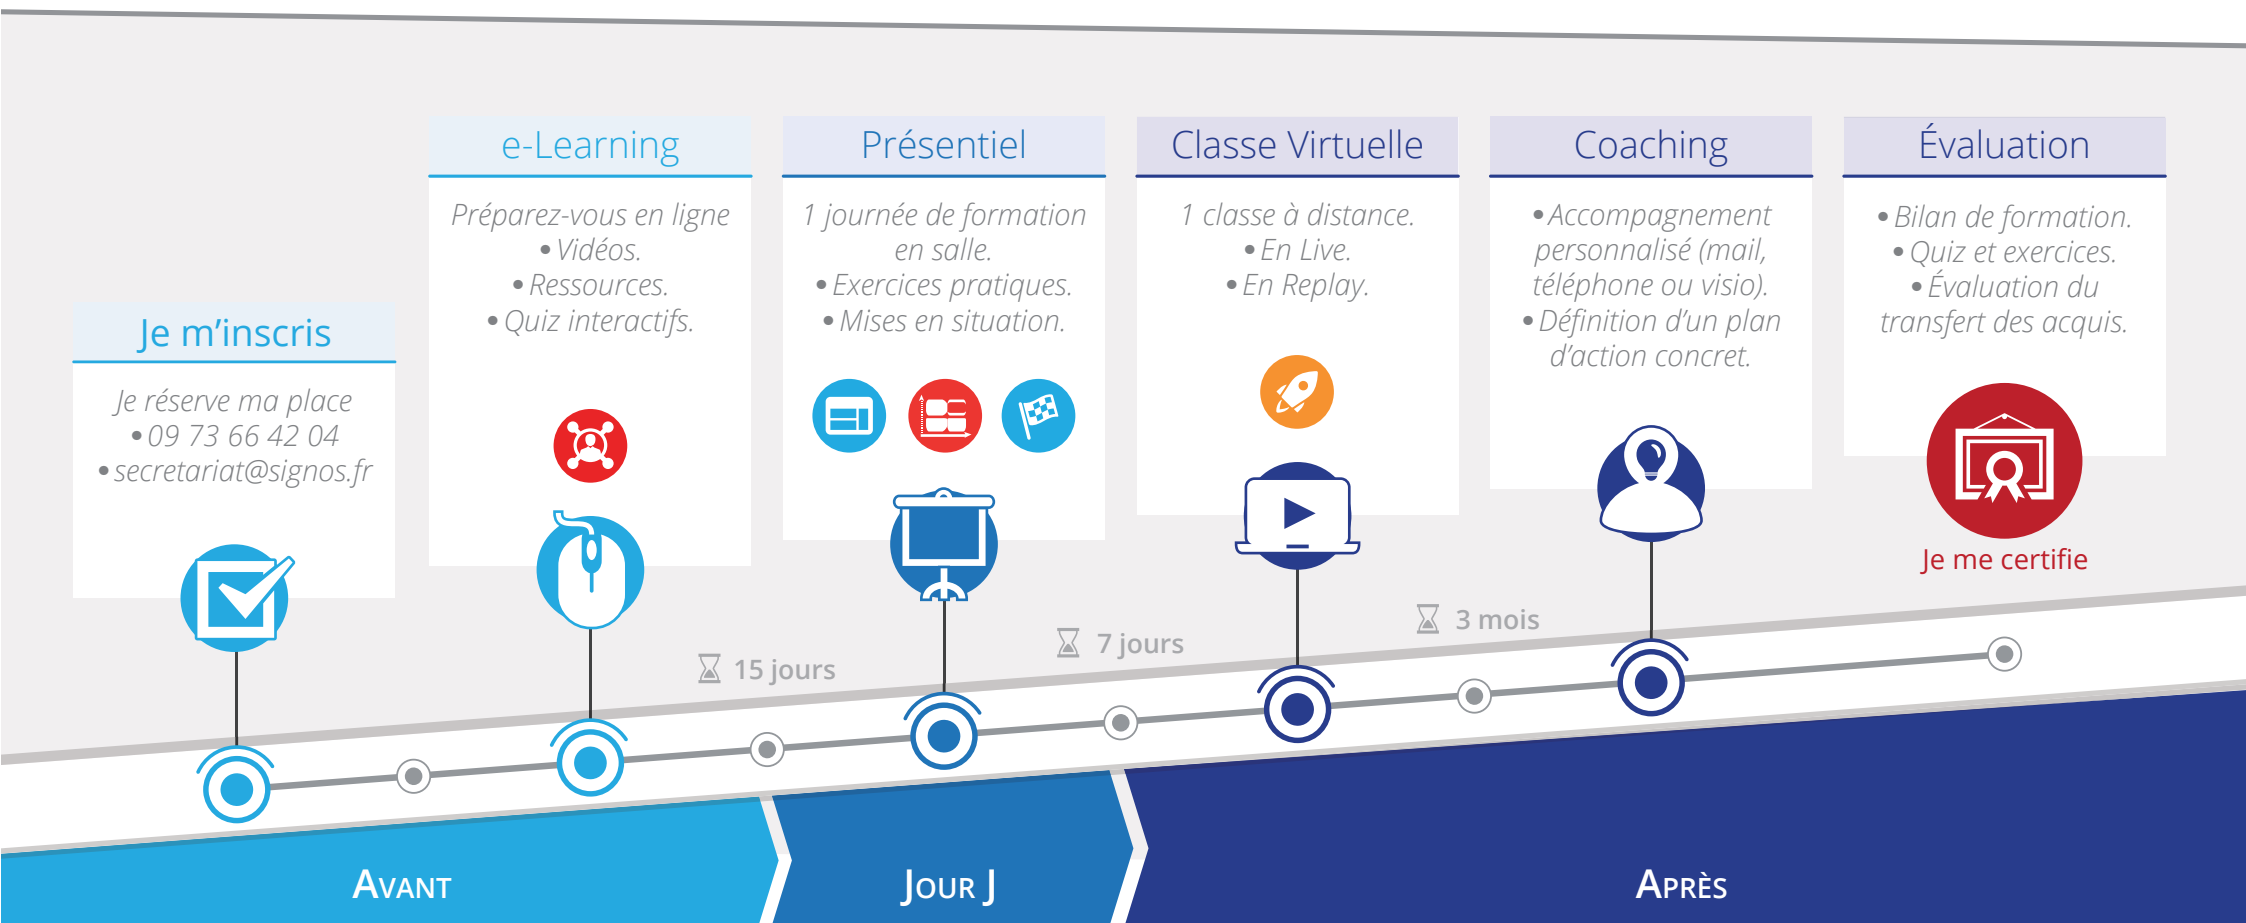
e-Learning

Préparez-vous en ligne
• Vidéos.
• Ressources.
• Quiz interactifs.

Présentiel

1 journée de formation en salle.
• Exercices pratiques.
• Mises en situation.

Classe Virtuelle

1 classe à distance.
• En Live.
• En Replay.

Coaching

• Accompagnement personnalisé (mail, téléphone ou visio).
• Définition d'un plan d'action concret.

Évaluation

• Bilan de formation.
• Quiz et exercices.
• Évaluation du transfert des acquis.

Je m'inscris

Je réserve ma place
• 09 73 66 42 04
• secretariat@signos.fr

Je me certifie

15 jours

7 jours

3 mois

AVANT

JOUR J

APRÈS